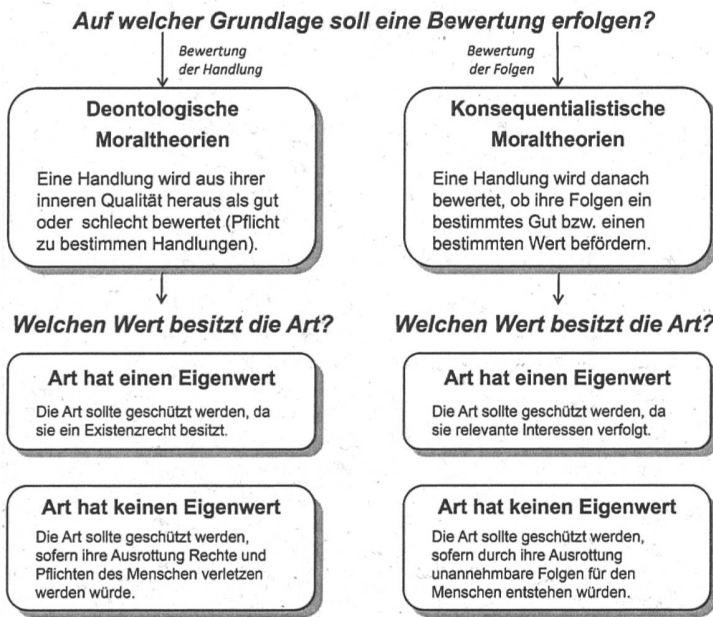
Auf welcher Grundlage soll eine Bewertung erfolgen?

Bewertung der Handlung

Deontologische Moraltheorien

Eine Handlung wird aus ihrer inneren Qualität heraus als gut oder schlecht bewertet (Pflicht zu bestimmen Handlungen).

Welchen Wert besitzt die Art?

Art hat einen Eigenwert

Die Art sollte geschützt werden, da sie ein Existenzrecht besitzt.

Art hat keinen Eigenwert

Die Art sollte geschützt werden, sofern ihre Ausrottung Rechte und Pflichten des Menschen verletzen werden würde.

Bewertung der Folgen

Konsequentialistische Moraltheorien

Eine Handlung wird danach bewertet, ob ihre Folgen ein bestimmtes Gut bzw. einen bestimmten Wert befördern.

Welchen Wert besitzt die Art?

Art hat einen Eigenwert

Die Art sollte geschützt werden, da sie relevante Interessen verfolgt.

Art hat keinen Eigenwert

Die Art sollte geschützt werden, sofern durch ihre Ausrottung unannehmbare Folgen für den Menschen entstehen würden.